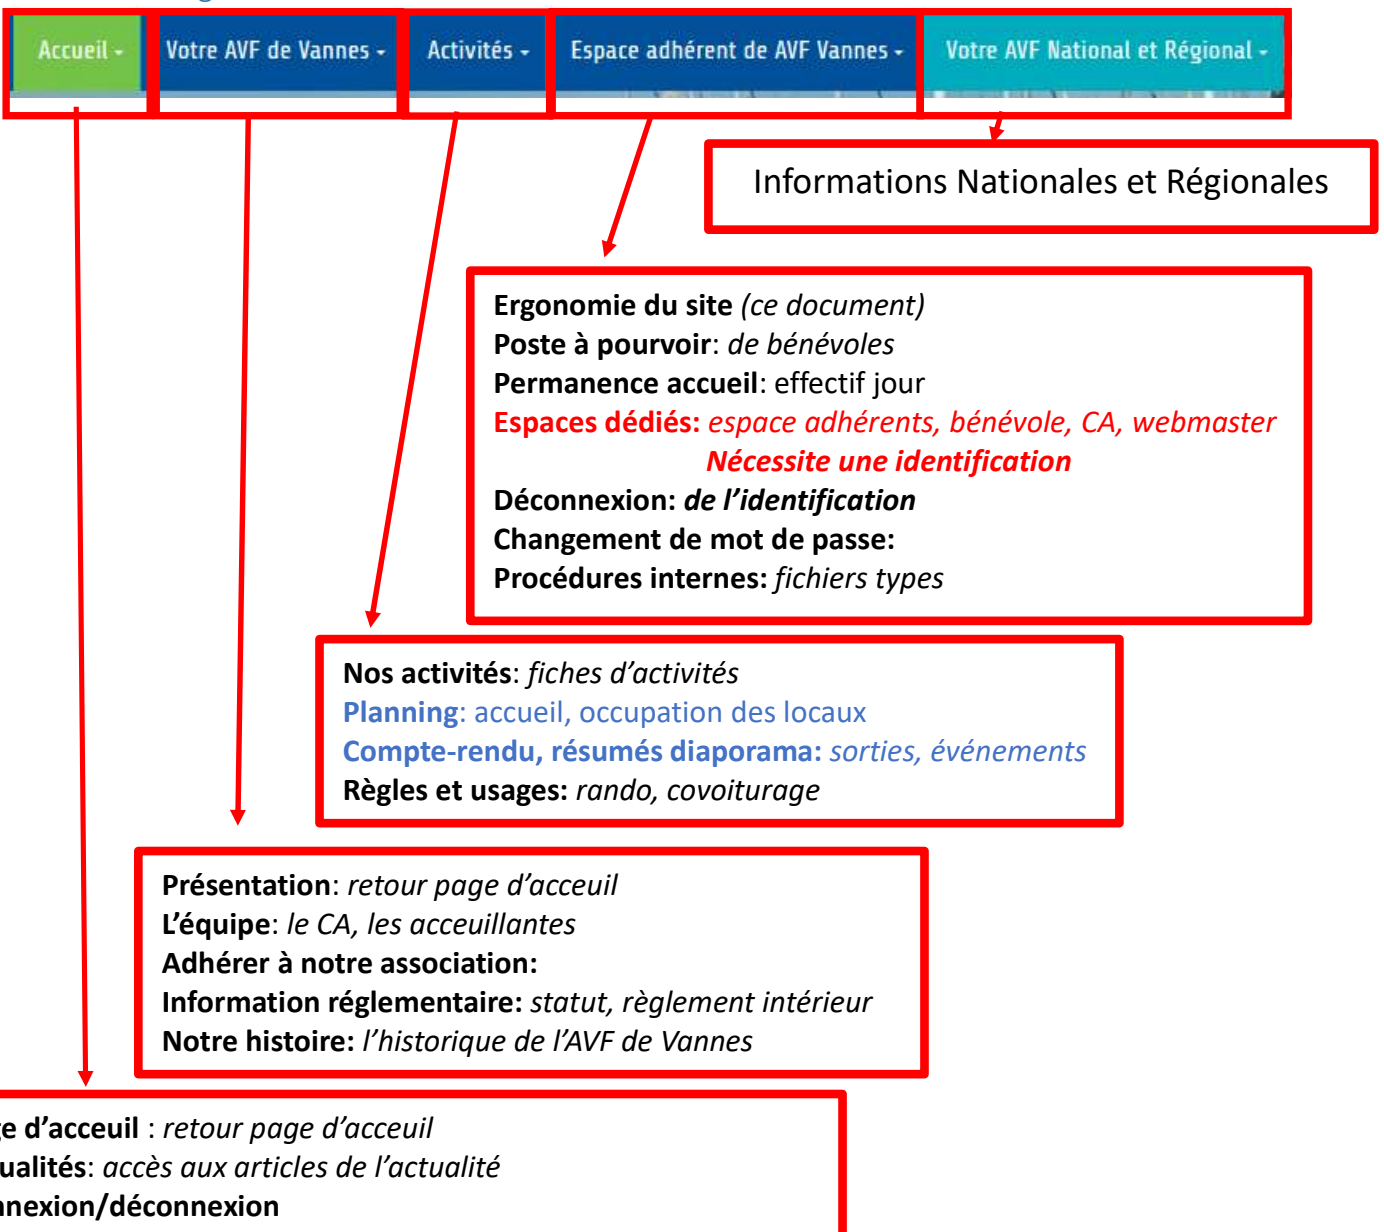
Accueil - Votre AVF de Vannes - Activités - Espace adhérent de AVF Vannes - Votre AVF National et Régional -

Informations Nationales et Régionales

**Ergonomie du site** *(ce document)*
**Poste à pourvoir**: *de bénévoles*
**Permanence accueil**: effectif jour
**Espaces dédiés:** *espace adhérents, bénévole, CA, webmaster*
***Nécessite une identification***
**Déconnexion:** ***de l'identification***
**Changement de mot de passe:**
**Procédures internes:** *fichiers types*

**Nos activités**: *fiches d'activités*
**Planning**: accueil, occupation des locaux
**Compte-rendu, résumés diaporama:** *sorties, événements*
**Règles et usages:** *rando, covoiturage*

**Présentation**: *retour page d'acceuil*
**L'équipe**: *le CA, les acceuillantes*
**Adhérer à notre association:**
**Information réglementaire:** *statut, règlement intérieur*
**Notre histoire:** *l'historique de l'AVF de Vannes*

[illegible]**e d'acceuil** : *retour page d'acceuil*
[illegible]**ualités**: *accès aux articles de l'actualité*
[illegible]**nexion/déconnexion**